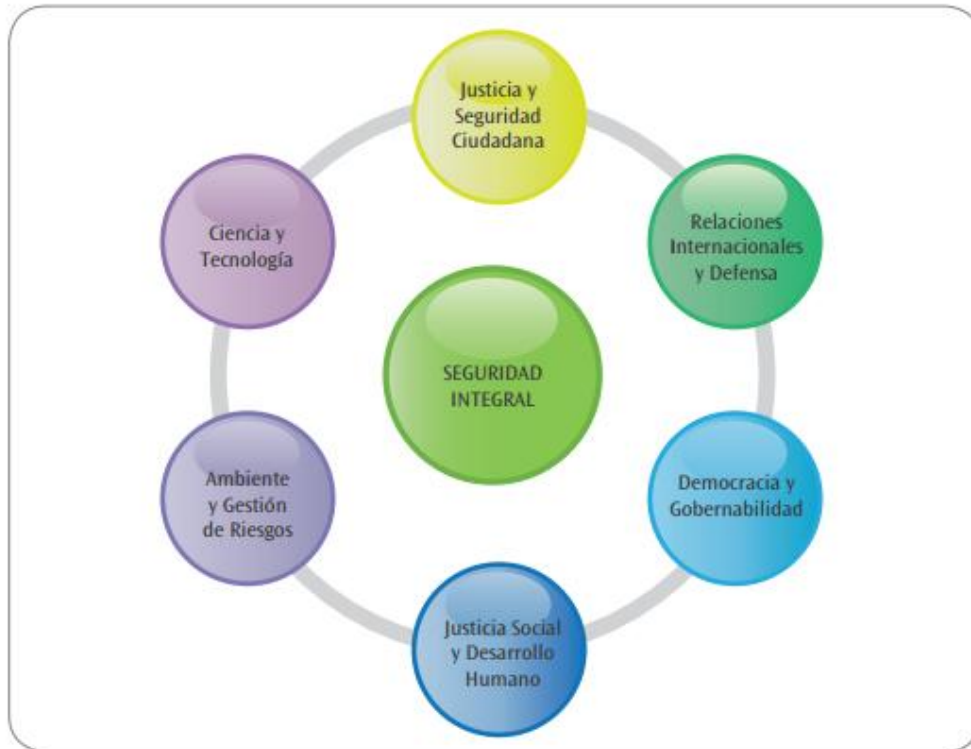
Justicia y Seguridad Ciudadana

Ciencia y Tecnología

Relaciones Internacionales y Defensa

SEGURIDAD INTEGRAL

Ambiente y Gestión de Riesgos

Democracia y Gobernabilidad

Justicia Social y Desarrollo Humano